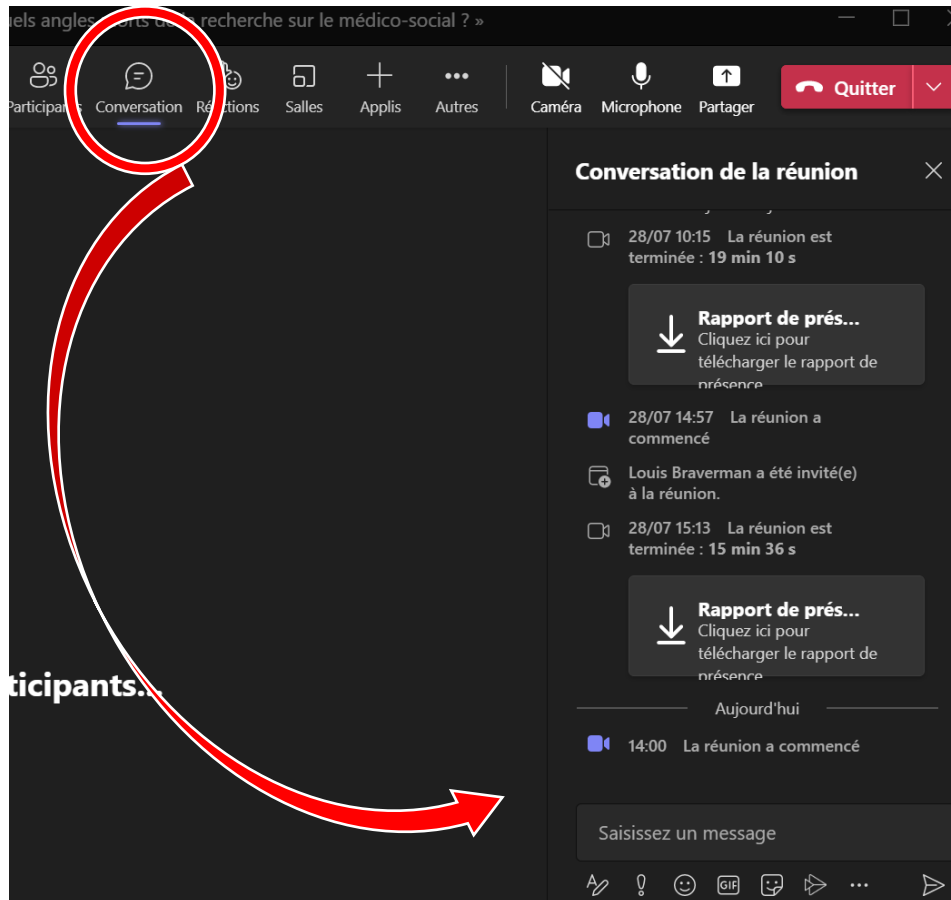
uels angles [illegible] de la recherche sur le médico-social ? »

Participants Conversation Réactions Salles Applis Autres Caméra Microphone Partager Quitter

Conversation de la réunion

28/07 10:15 La réunion est terminée : 19 min 10 s

Rapport de prés...
Cliquez ici pour télécharger le rapport de présence

28/07 14:57 La réunion a commencé

Louis Braverman a été invité(e) à la réunion.

28/07 15:13 La réunion est terminée : 15 min 36 s

Rapport de prés...
Cliquez ici pour télécharger le rapport de présence

Aujourd'hui

14:00 La réunion a commencé

ticipants...

Saisissez un message